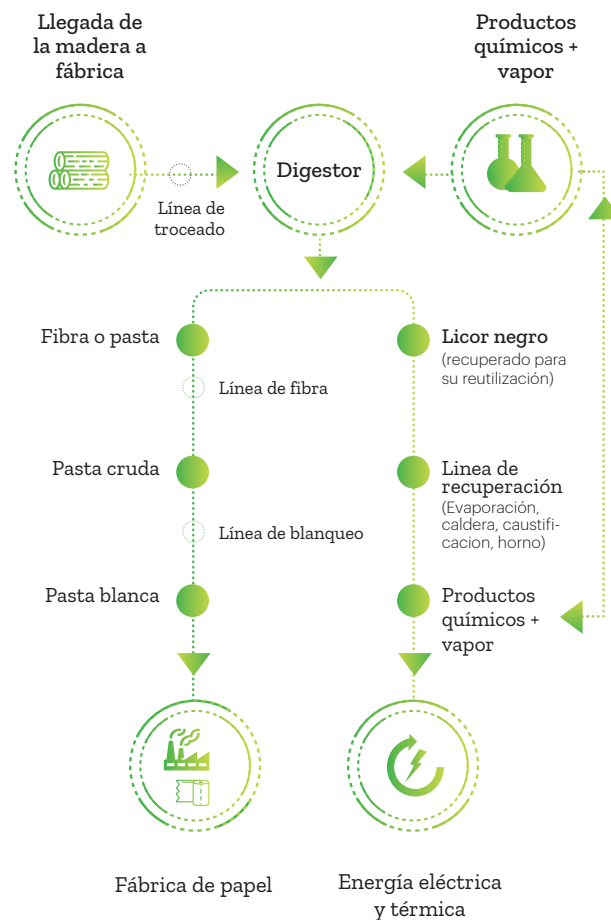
Llegada de la madera a fábrica

Productos químicos + vapor

Digestor

Línea de troceado

Fibra o pasta

Línea de fibra

Pasta cruda

Línea de blanqueo

Pasta blanca

Licor negro
(recuperado para su reutilización)

Linea de recuperación
(Evaporación, caldera, caustificacion, horno)

Productos químicos + vapor

Fábrica de papel

Energía eléctrica y térmica